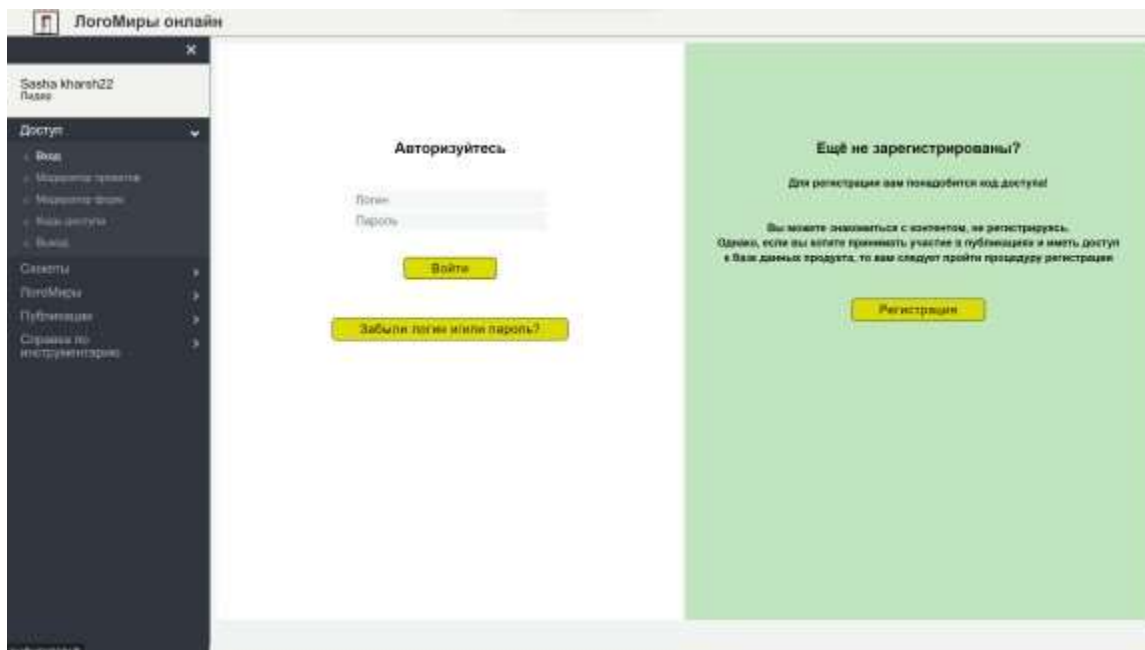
ЛогоМиры онлайн

×

Sasha kharsh22
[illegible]

Доступ
Вход
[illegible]
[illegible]
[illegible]
Выход
Сюжеты
ЛогоМиры
Публикации
Справка по инструментарию

Авторизуйтесь

Логин
Пароль

Войти

Забыли логин и/или пароль?

Ещё не зарегистрированы?

Для регистрации вам понадобится код доступа!

Вы можете знакомиться с контентом, не регистрируясь.
Однако, если вы хотите принимать участие в публикациях и иметь доступ к базе данных продукта, то вам следует пройти процедуру регистрации

Регистрация